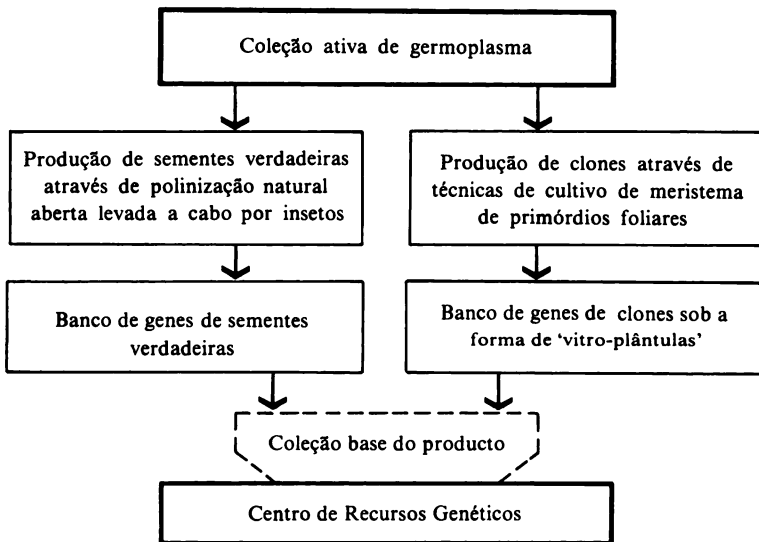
Coleção ativa de germoplasma

Produção de sementes verdadeiras através de polinização natural aberta levada a cabo por insetos

Produção de clones através de técnicas de cultivo de meristema de primórdios foliares

Banco de genes de sementes verdadeiras

Banco de genes de clones sob a forma de 'vitro-plântulas'

Coleção base do producto

Centro de Recursos Genéticos